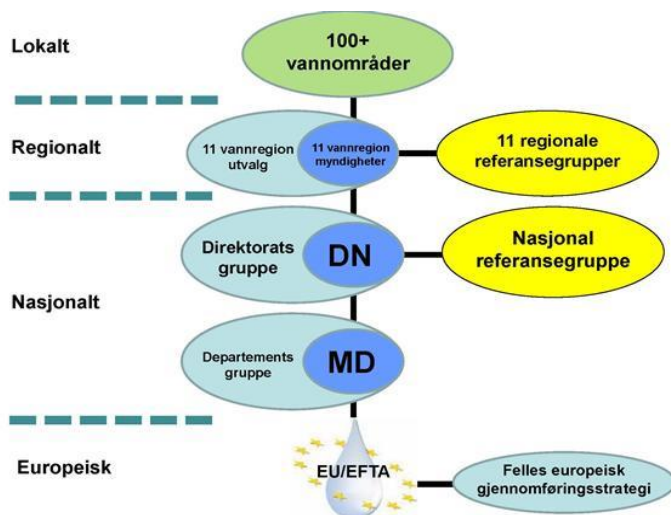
Lokalt

100+ vannområder

Regionalt

11 vannregion utvalg

11 vannregion myndigheter

11 regionale referansegrupper

Direktorats gruppe

DN

Nasjonal referansegruppe

Nasjonalt

Departements gruppe

MD

Europeisk

EU/EFTA

Felles europeisk gjennomføringsstrategi